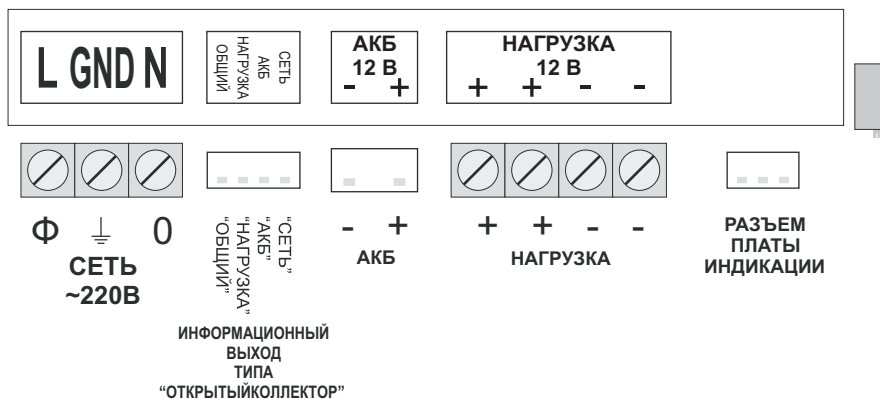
L GND N

СЕТЬ
АКБ
НАГРУЗКА
ОБЩИЙ

АКБ
12 В
- +

НАГРУЗКА
12 В
+ + - -

Ф ⏚ 0
СЕТЬ
~220В

"СЕТЬ"
"АКБ"
"НАГРУЗКА"
"ОБЩИЙ"

ИНФОРМАЦИОННЫЙ ВЫХОД ТИПА "ОТКРЫТЫЙКОЛЛЕКТОР"

- +
АКБ

+ + - -
НАГРУЗКА

РАЗЪЕМ ПЛАТЫ ИНДИКАЦИИ